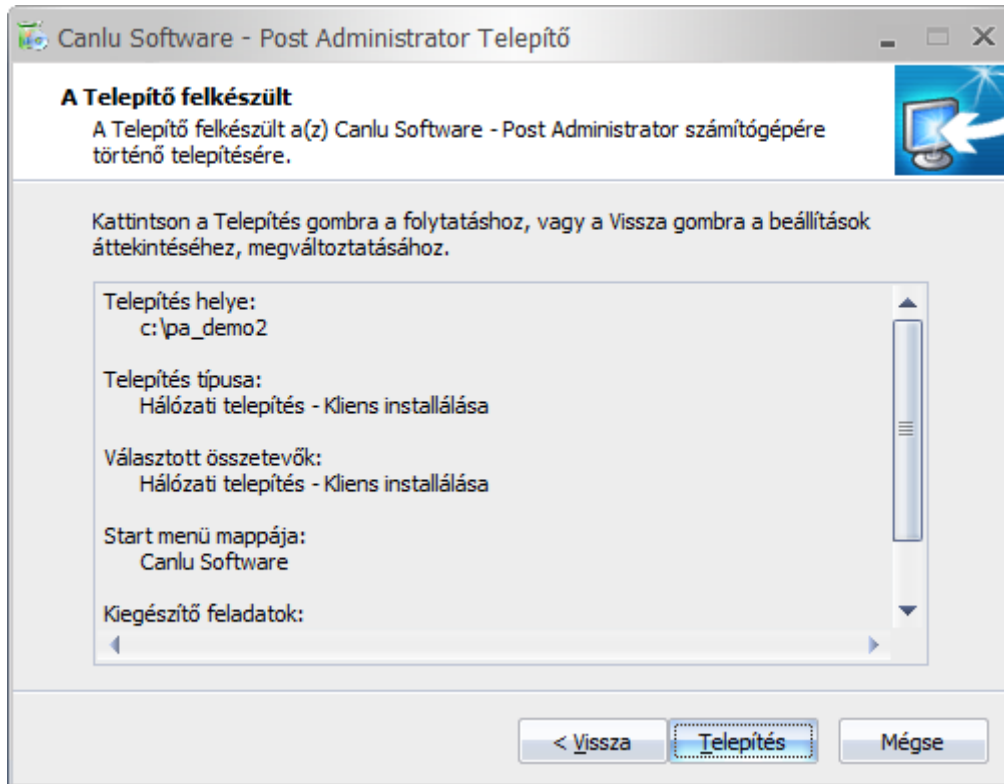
Canlu Software - Post Administrator Telepítő

A Telepítő felkészült
A Telepítő felkészült a(z) Canlu Software - Post Administrator számítógépére történő telepítésére.

Kattintson a Telepítés gombra a folytatáshoz, vagy a Vissza gombra a beállítások áttekintéséhez, megváltoztatásához.

Telepítés helye:
c:\pa_demo2

Telepítés típusa:
Hálózati telepítés - Kliens installálása

Választott összetevők:
Hálózati telepítés - Kliens installálása

Start menü mappája:
Canlu Software

Kiegészítő feladatok:

< Vissza
Telepítés
Mégse